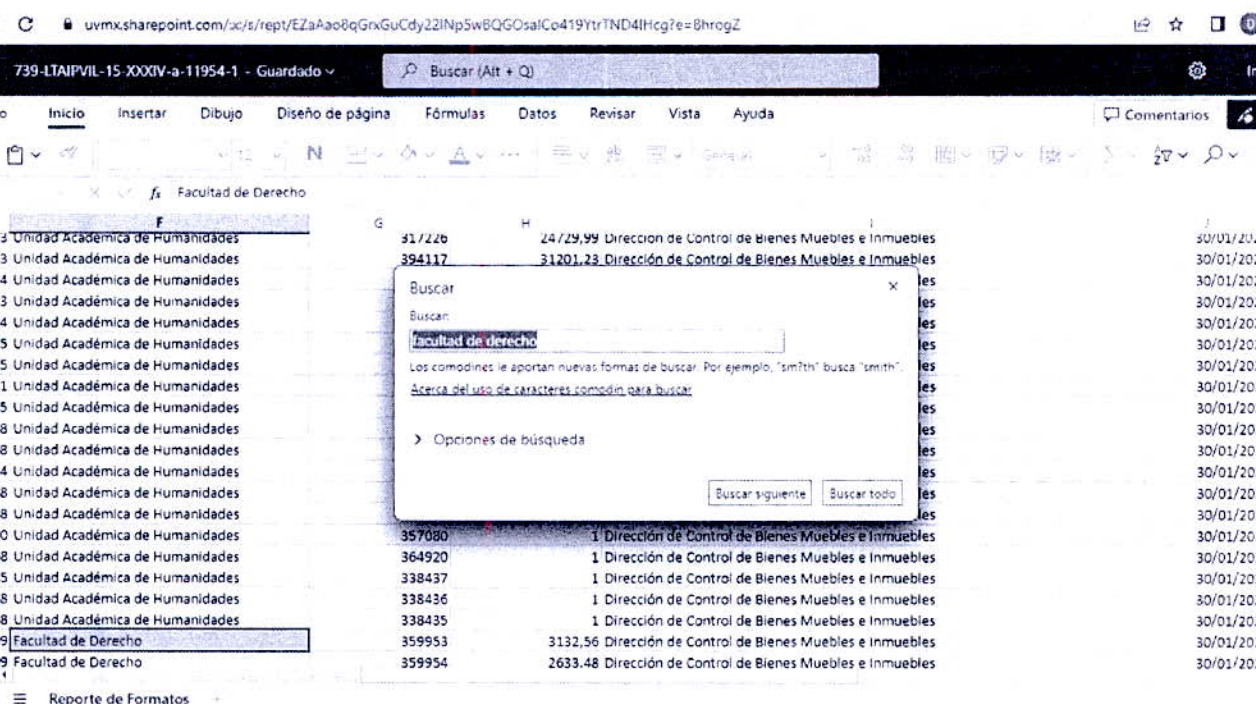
uvmx.sharepoint.com/:x:/r/rept/EZaAao8qGrxGuCdy22lNp5wBQGOsalCo419YtrTND4lHcg?e=8hrogZ

739-LTAIPVIL-15-XXXIV-a-11954-1 - Guardado ~

Buscar (Alt + Q)

Inicio Insertar Dibujo Diseño de página Fórmulas Datos Revisar Vista Ayuda

Comentarios

N

$f_x$ Facultad de Derecho

| F | G | H | I | J |
|---|---|---|---|---|
| 3 Unidad Académica de Humanidades | 317226 | 24729,99 | Dirección de Control de Bienes Muebles e Inmuebles | 30/01/20 |
| 3 Unidad Académica de Humanidades | 394117 | 31201,23 | Dirección de Control de Bienes Muebles e Inmuebles | 30/01/20 |
| 4 Unidad Académica de Humanidades | | | les | 30/01/20 |
| 3 Unidad Académica de Humanidades | | | les | 30/01/20 |
| 4 Unidad Académica de Humanidades | | | les | 30/01/20 |
| 5 Unidad Académica de Humanidades | | | les | 30/01/20 |
| 5 Unidad Académica de Humanidades | | | les | 30/01/20 |
| 1 Unidad Académica de Humanidades | | | les | 30/01/20 |
| 5 Unidad Académica de Humanidades | | | les | 30/01/20 |
| 8 Unidad Académica de Humanidades | | | les | 30/01/20 |
| 8 Unidad Académica de Humanidades | | | les | 30/01/20 |
| 4 Unidad Académica de Humanidades | | | les | 30/01/20 |
| 8 Unidad Académica de Humanidades | | | les | 30/01/20 |
| 8 Unidad Académica de Humanidades | | | les | 30/01/20 |
| 0 Unidad Académica de Humanidades | 357080 | 1 | Dirección de Control de Bienes Muebles e Inmuebles | 30/01/20 |
| 8 Unidad Académica de Humanidades | 364920 | 1 | Dirección de Control de Bienes Muebles e Inmuebles | 30/01/20 |
| 5 Unidad Académica de Humanidades | 338437 | 1 | Dirección de Control de Bienes Muebles e Inmuebles | 30/01/20 |
| 8 Unidad Académica de Humanidades | 338436 | 1 | Dirección de Control de Bienes Muebles e Inmuebles | 30/01/20 |
| 8 Unidad Académica de Humanidades | 338435 | 1 | Dirección de Control de Bienes Muebles e Inmuebles | 30/01/20 |
| 9 Facultad de Derecho | 359953 | 3132,56 | Dirección de Control de Bienes Muebles e Inmuebles | 30/01/20 |
| 9 Facultad de Derecho | 359954 | 2633.48 | Dirección de Control de Bienes Muebles e Inmuebles | 30/01/20 |

Buscar ×
Buscar
facultad de derecho
Los comodines le aportan nuevas formas de buscar. Por ejemplo, "sm?th" busca "smith".
Acerca del uso de caracteres comodín para buscar
> Opciones de búsqueda
Buscar siguiente Buscar todo

Reporte de Formatos +